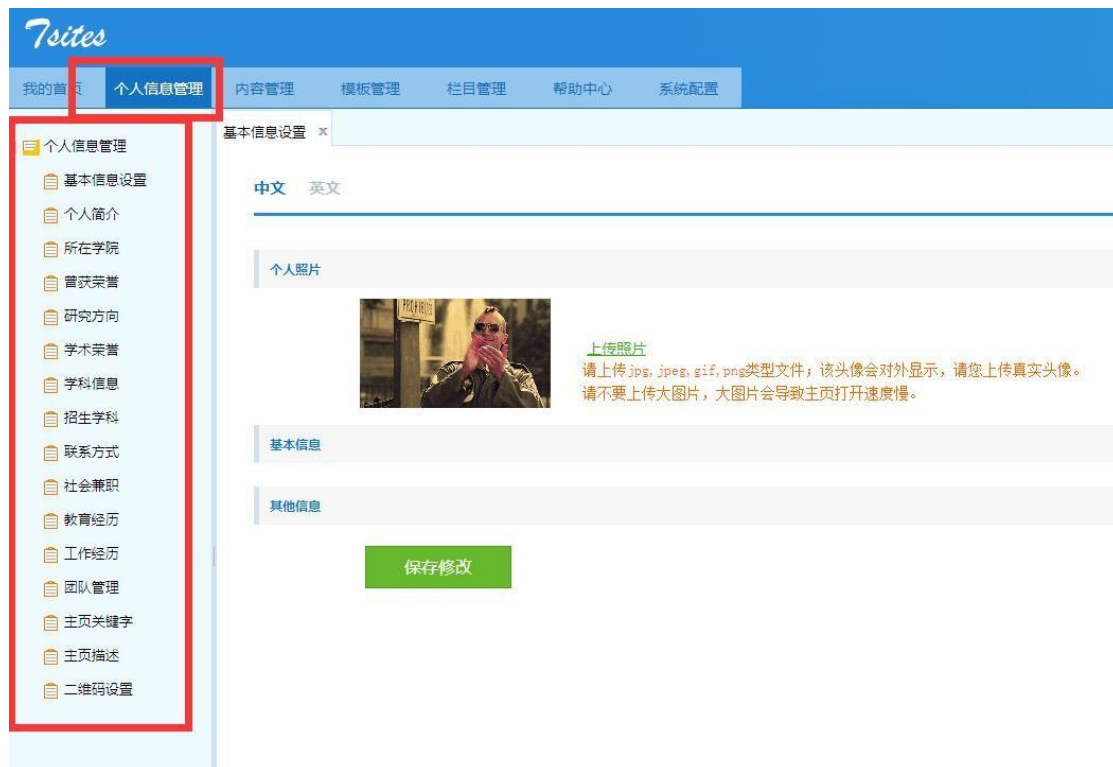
Tsites

我的首页 个人信息管理 内容管理 模板管理 栏目管理 帮助中心 系统配置

个人信息管理
基本信息设置
个人简介
所在学院
曾获荣誉
研究方向
学术荣誉
学科信息
招生学科
联系方式
社会兼职
教育经历
工作经历
团队管理
主页关键字
主页描述
二维码设置

基本信息设置 ×

中文 英文

个人照片

上传照片
请上传jpg,jpeg,gif,png类型文件；该头像会对外显示，请您上传真实头像。
请不要上传大图片，大图片会导致主页打开速度慢。

基本信息

其他信息

保存修改